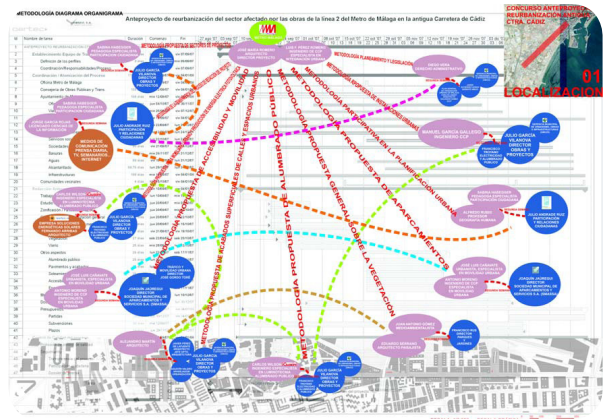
METODOLOGIA DIAGRAMA ORGANIGRAMA

Anteproyecto de reurbanización del sector afectado por las obras de la línea 2 del Metro de Málaga en la antigua Carretera de Cádiz

CONCURSO ANTEPROYECTO REURBANIZACION ANTIGUA CTRA. CADIZ

01 LOCALIZACION

METODOLOGIA PROPUESTA DE ACCESIBILIDAD Y MOVILIDAD

METODOLOGIA PROPUESTA DE ALUMBRADO PUBLICO

METODOLOGIA PROPUESTA DE GENERAL DE LA VEGETACION

METODOLOGIA PROPUESTA EN LA PLANIFICACION URBANA

METODOLOGIA PROPUESTA DE APARCAMIENTOS

METODOLOGIA PROPUESTA DE ACABADOS SUPERFICIALES DE CALLES Y ESPACIOS URBANOS

METODOLOGIA PLANEAMIENTO Y LEGISLACION

MANUEL GARCIA GALLEGO INGENIERO CCP

JULIO GARCIA VILANOVA DIRECTOR OBRAS Y PROYECTOS

JULIO ANDRADE RUIZ PARTICIPACION Y RELACIONES CIUDADANAS

MEDIOS DE COMUNICACION PRENSA DIARIA, TV, SEMANARIOS, INTERNET

JOAQUIN JAUREGUI DIRECTOR SOCIEDAD MUNICIPAL DE APARCAMIENTOS Y SERVICIOS S.A. (SMASSA)

ALEJANDRO MARTIN

JUAN ANTONIO DURAN

Nombre de tarea